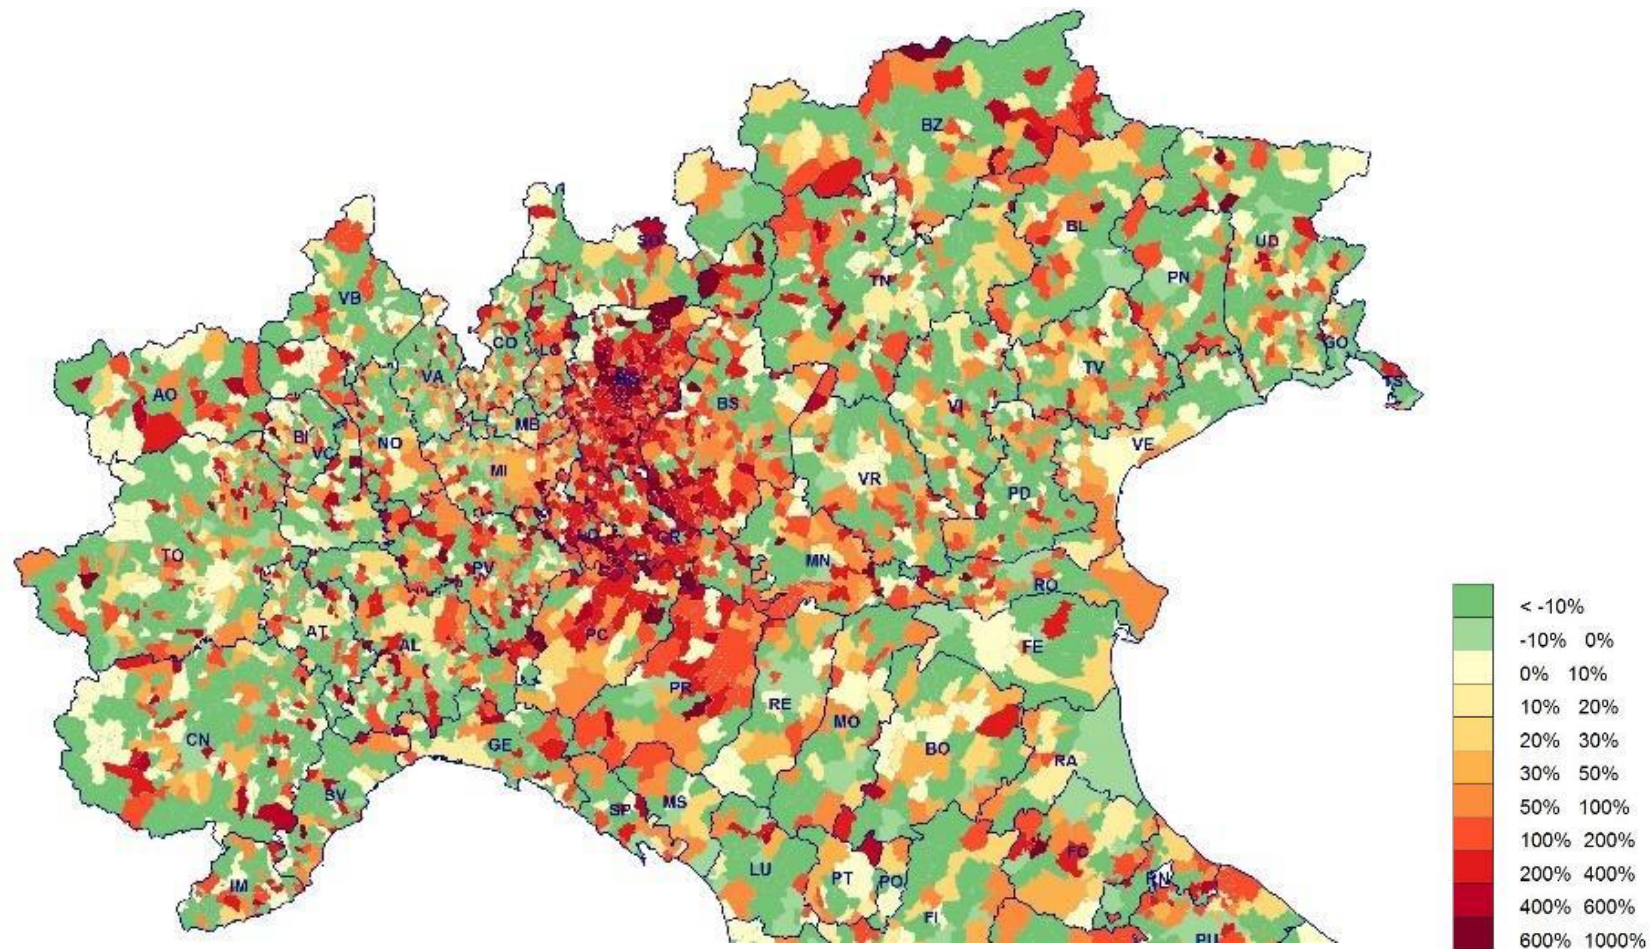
BZ
SO
BL
UD
VB
TN
PN
CO
LC
GO
AO
VA
BG
TV
TS
BS
BI
MB
VI
NO
VE
VC
MI
VR
PD
TO
LO
CR
PV
MN
RO
AT
PC
AL
FE
PR
RE
MO
CN
GE
BO
RA
SV
SP
MS
FC
LU
PT
PO
RN
IM
FI
PU

< -10%
-10% 0%
0% 10%
10% 20%
20% 30%
30% 50%
50% 100%
100% 200%
200% 400%
400% 600%
600% 1000%